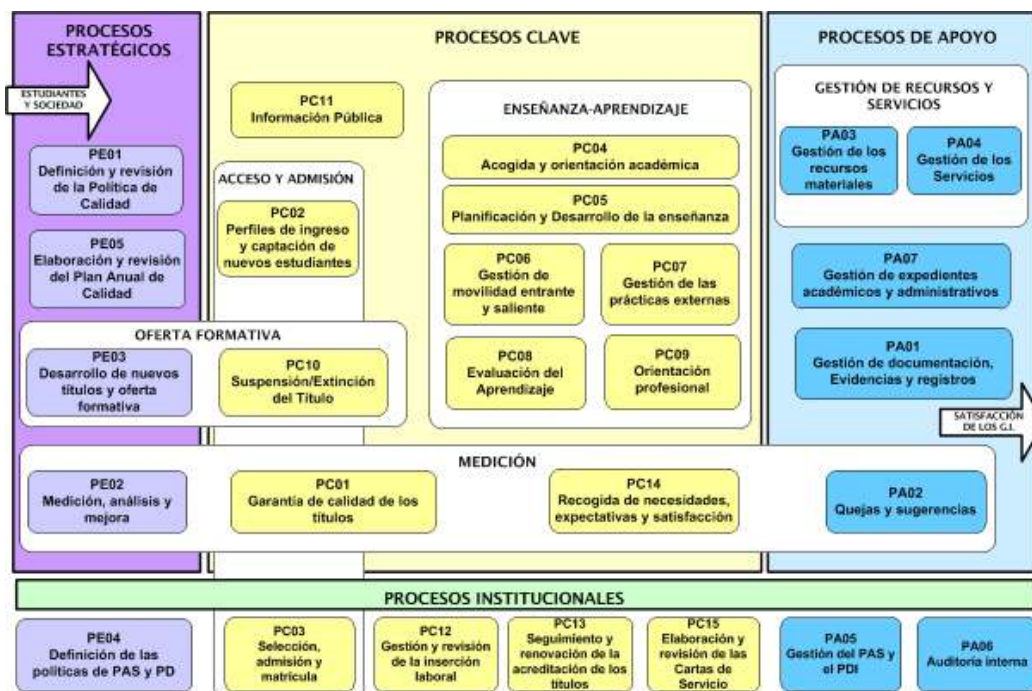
PROCESOS ESTRATÉGICOS

ESTUDIANTES Y SOCIEDAD

PE01
Definición y revisión de la Política de Calidad

PE05
Elaboración y revisión del Plan Anual de Calidad

PROCESOS CLAVE

PC11
Información Pública

ACCESO Y ADMISIÓN

PC02
Perfiles de ingreso y captación de nuevos estudiantes

ENSEÑANZA-APRENDIZAJE

PC04
Acogida y orientación académica

PC05
Planificación y Desarrollo de la enseñanza

PC06
Gestión de movilidad entrante y saliente

PC07
Gestión de las prácticas externas

PC08
Evaluación del Aprendizaje

PC09
Orientación profesional

OFERTA FORMATIVA

PE03
Desarrollo de nuevos títulos y oferta formativa

PC10
Suspensión/Extinción del Título

PROCESOS DE APOYO

GESTIÓN DE RECURSOS Y SERVICIOS

PA03
Gestión de los recursos materiales

PA04
Gestión de los Servicios

PA07
Gestión de expedientes académicos y administrativos

PA01
Gestión de documentación, Evidencias y registros

SATISFACCIÓN DE LOS G.I.

MEDICIÓN

PE02
Medición, análisis y mejora

PC01
Garantía de calidad de los títulos

PC14
Recogida de necesidades, expectativas y satisfacción

PA02
Quejas y sugerencias

PROCESOS INSTITUCIONALES

PE04
Definición de las políticas de PAS y PD

PC03
Selección, admisión y matrícula

PC12
Gestión y revisión de la inserción laboral

PC13
Seguimiento y renovación de la acreditación de los títulos

PC15
Elaboración y revisión de las Cartas de Servicio

PA05
Gestión del PAS y el PDI

PA06
Auditoría interna